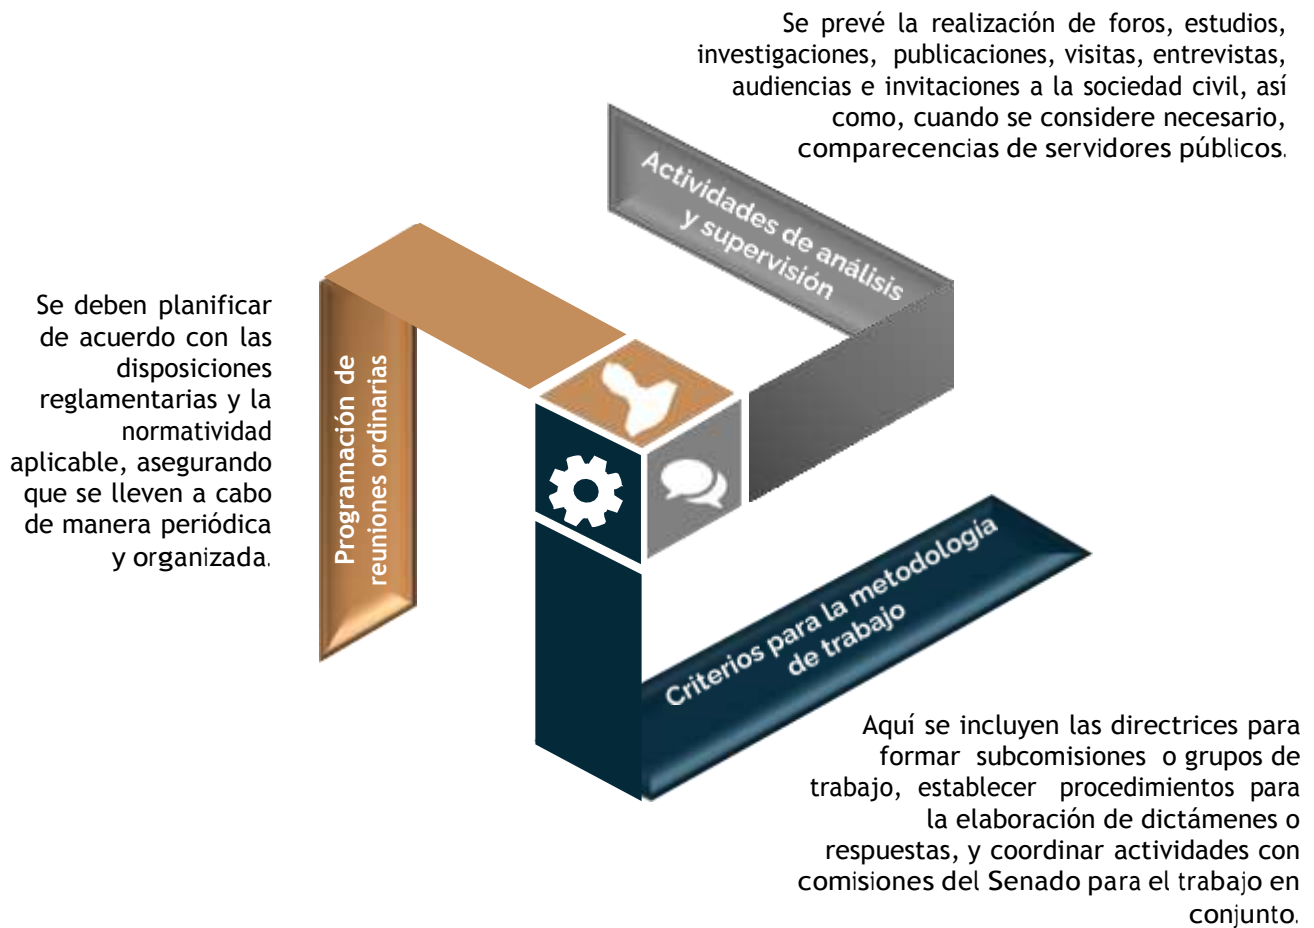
Se prevé la realización de foros, estudios, investigaciones, publicaciones, visitas, entrevistas, audiencias e invitaciones a la sociedad civil, así como, cuando se considere necesario, comparecencias de servidores públicos.

Actividades de análisis y supervisión

Se deben planificar de acuerdo con las disposiciones reglamentarias y la normatividad aplicable, asegurando que se lleven a cabo de manera periódica y organizada.

Programación de reuniones ordinarias

Criterios para la metodología de trabajo

Aquí se incluyen las directrices para formar subcomisiones o grupos de trabajo, establecer procedimientos para la elaboración de dictámenes o respuestas, y coordinar actividades con comisiones del Senado para el trabajo en conjunto.